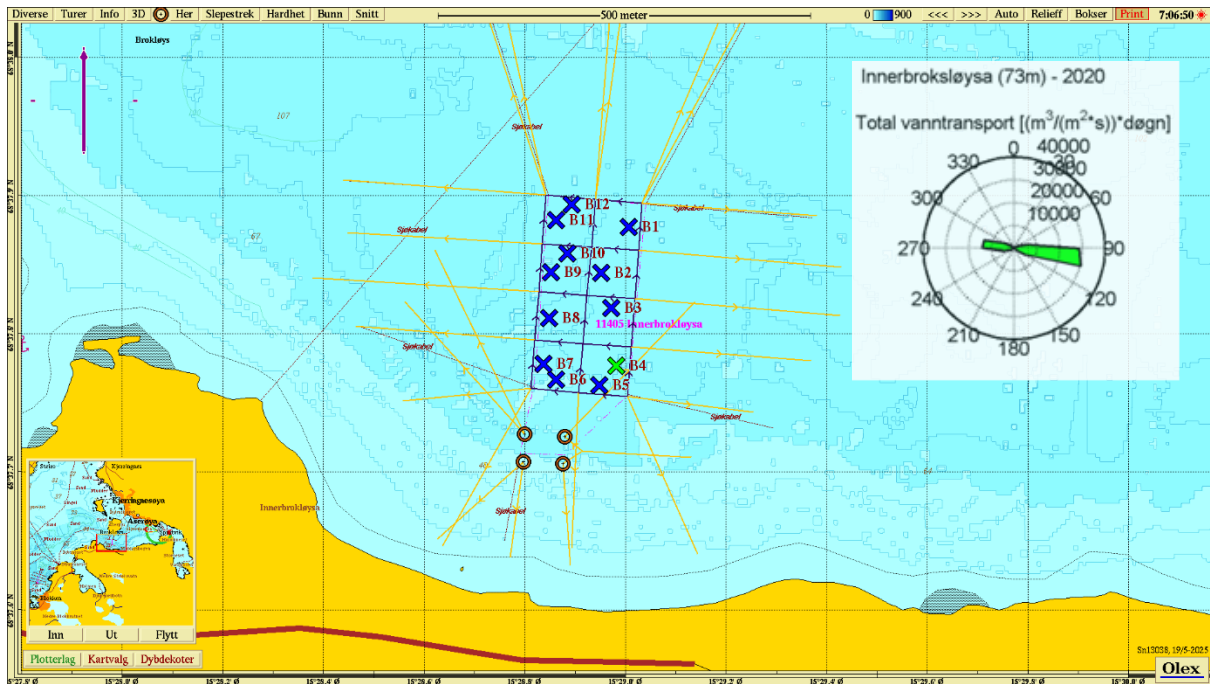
Diverse Turer Info 3D Her Slepestrek Hardhet Bunn Snitt 500 meter 0 900 <<< >>> Auto Relieff Bokser Print 7:06:50

Brokløys

107

Sjøkabel

67

Sjøkabel

Sjøkabel

Sjøkabel

Sjøkabel

Sjøkabel

B12
B11
B1
B10
B9
B2
B3
B8
11405 Innerbrokløysa
B7
B4
B6
B5

Innerbrokløysa

Innerbroksløysa (73m) - 2020

Total vanntransport [(m$^3$/(m$^2$*s))*døgn]

0
30
60
90
120
150
180
210
240
270
300
330
40000
30000
20000
10000

Kjerringøy
Kjerringøysøya

Inn Ut Flytt

Plotterlag Kartvalg Dybdekoter

Sn13038, 19/5-2025

Olex

15°28,8' Ø 15°28,0' Ø 15°28,2' Ø 15°28,4' Ø 15°28,6' Ø 15°28,8' Ø 15°29,0' Ø 15°29,2' Ø 15°29,4' Ø 15°29,6' Ø 15°29,8' Ø 15°30,0' Ø